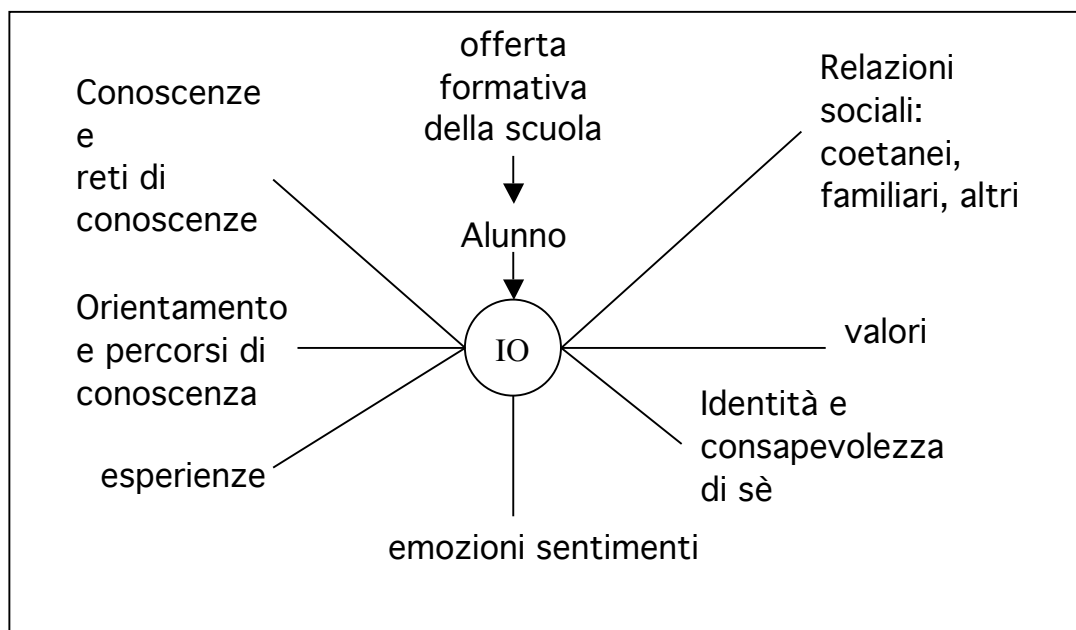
offerta formativa della scuola

Conoscenze e reti di conoscenze

Relazioni sociali: coetanei, familiari, altri

Alunno

Orientamento e percorsi di conoscenza

IO

valori

Identità e consapevolezza di sè

esperienze

emozioni sentimenti